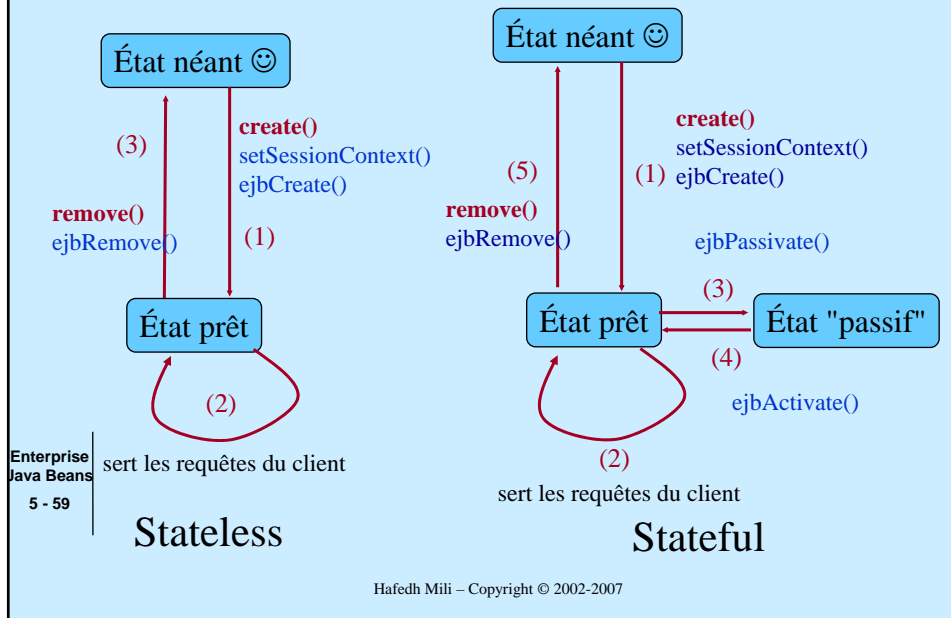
État néant ☺

(3)

create()
setSessionContext()
ejbCreate()

remove()
ejbRemove()

(1)

État prêt

(2)

sert les requêtes du client

Stateless

État néant ☺

(5)

(1)

create()
setSessionContext()
ejbCreate()

remove()
ejbRemove()

ejbPassivate()

(3)

État prêt

État "passif"

(4)

ejbActivate()

(2)

sert les requêtes du client

Stateful

Enterprise Java Beans
5 - 59

Hafedh Mili – Copyright © 2002-2007